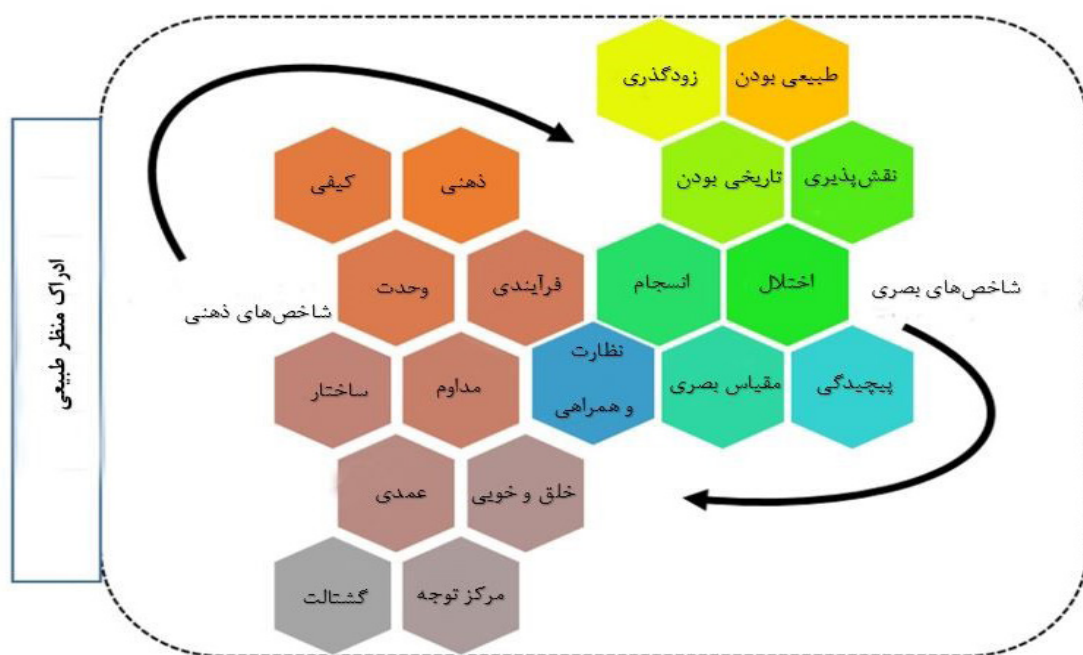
ادراک منظر طبیعی

طبیعی بودن
زودگذری
نقش‌پذیری
تاریخی بودن
اختلال
انسجام
شاخص‌های بصری
پیچیدگی
مقیاس بصری
نظارت و همراهی

ذهنی
کیفی
فرآیندی
وحدت
شاخص‌های ذهنی
مداوم
ساختار
خلق و خویی
عمدی
مرکز توجه
گشتالت